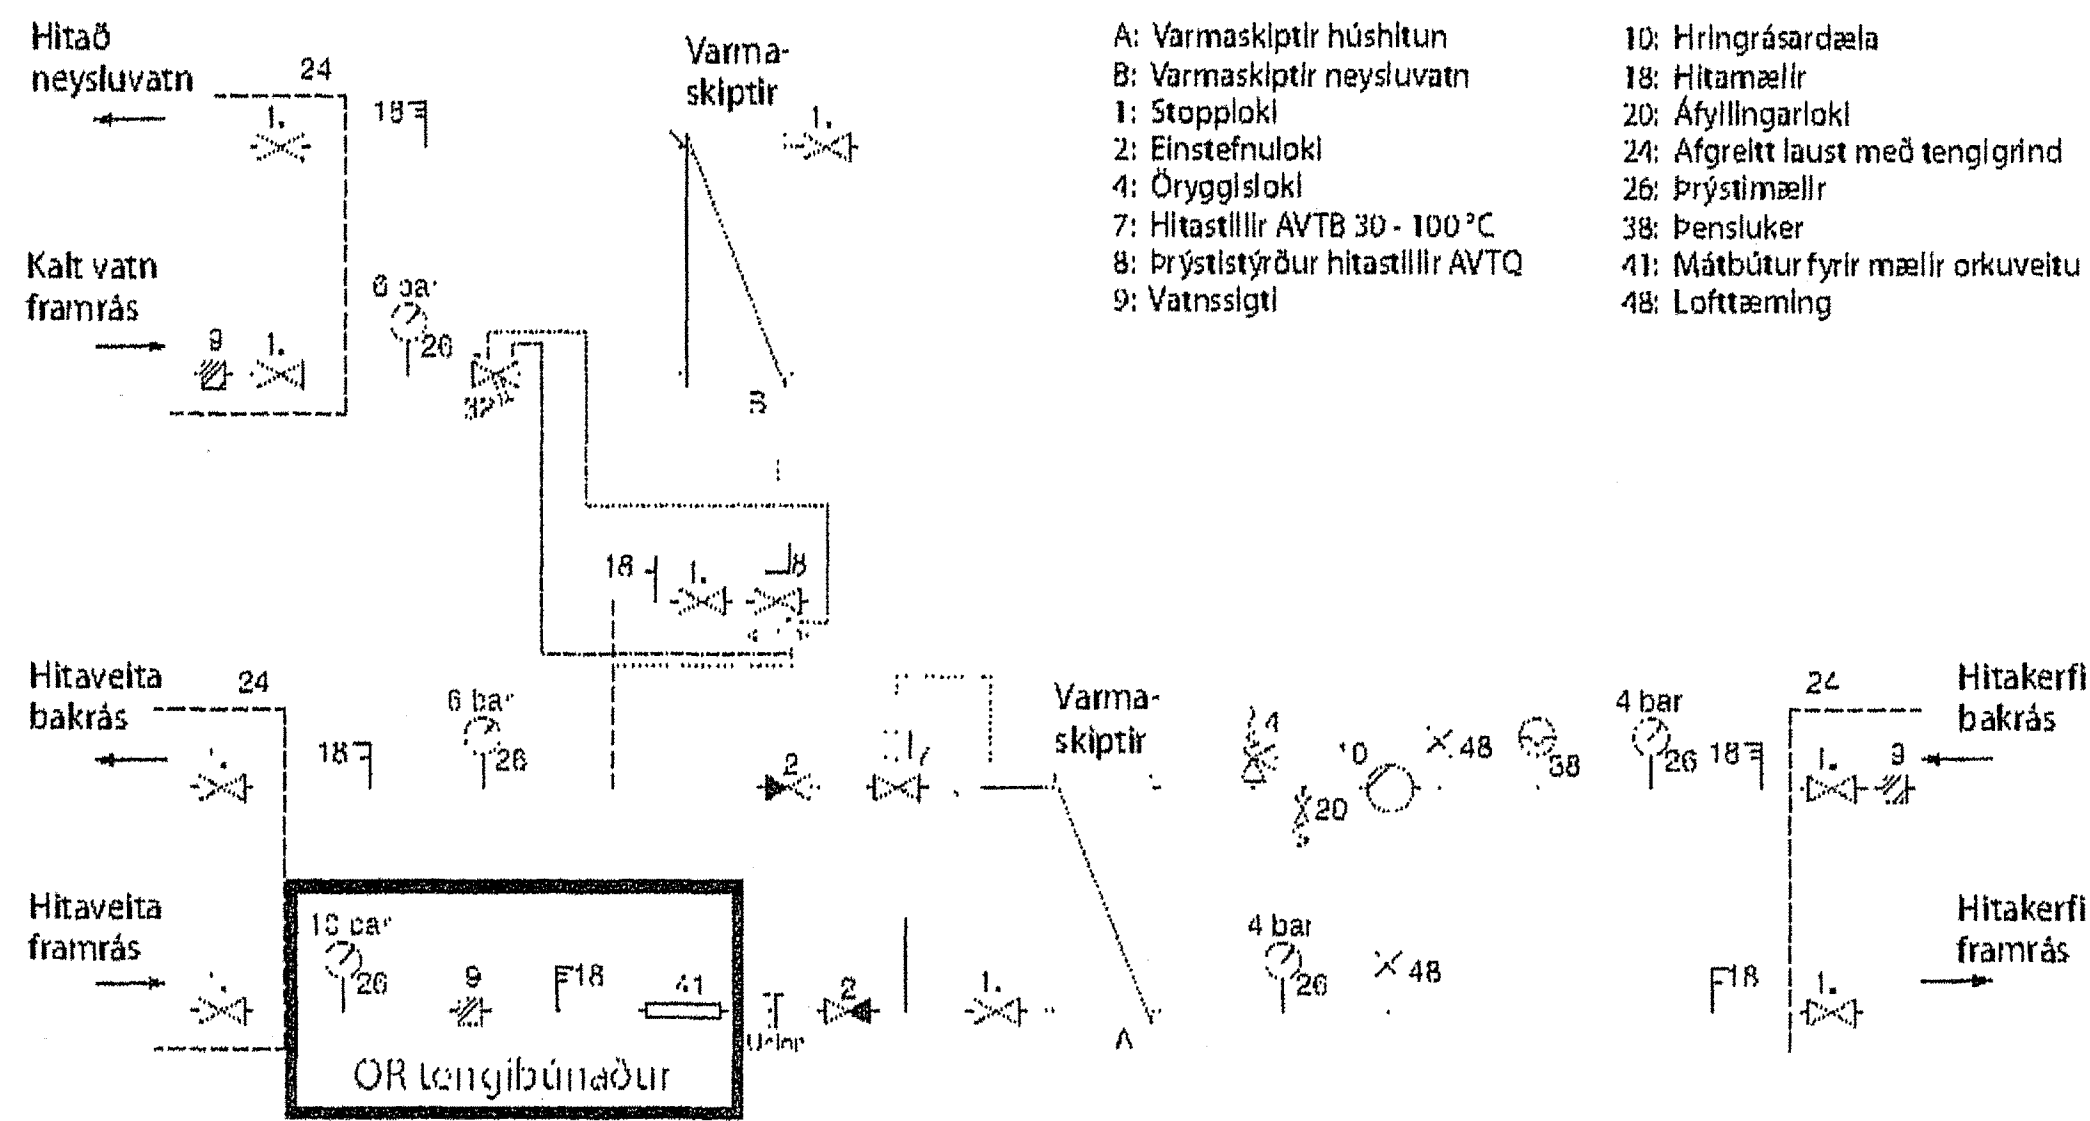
Hitað neysluvatn

24

1.

18

Varmaskiptir

1.

A: Varmaskiptir húshitun
B: Varmaskiptir neysluvatn
1: Stopploki
2: Einstefnuloki
4: Öryggisloki
7: Hitastillir AVTB 30 - 100 °C
8: Þrýstistýrður hitastillir AVTQ
9: Vatnssigti

10: Hringrásardæla
18: Hitamælir
20: Áfyllingarloki
24: Afgreitt laust með tengigrind
26: Þrýstimælir
38: Þensluker
41: Mátbútur fyrir mælir orkuveitu
48: Lofttæming

Kalt vatn framrás

6 bar

20

9

1.

32

B

18

1.

8

Hitaveita bakrás

24

6 bar

18

26

Varmaskiptir

2

7

4

10

48

38

4 bar

26

18

24

Hitakerfi bakrás

1.

9

20

Hitaveita framrás

10 bar

26

9

18

41

2

1.

A

4 bar

26

48

18

1.

Hitakerfi framrás

OR tengibúnaður